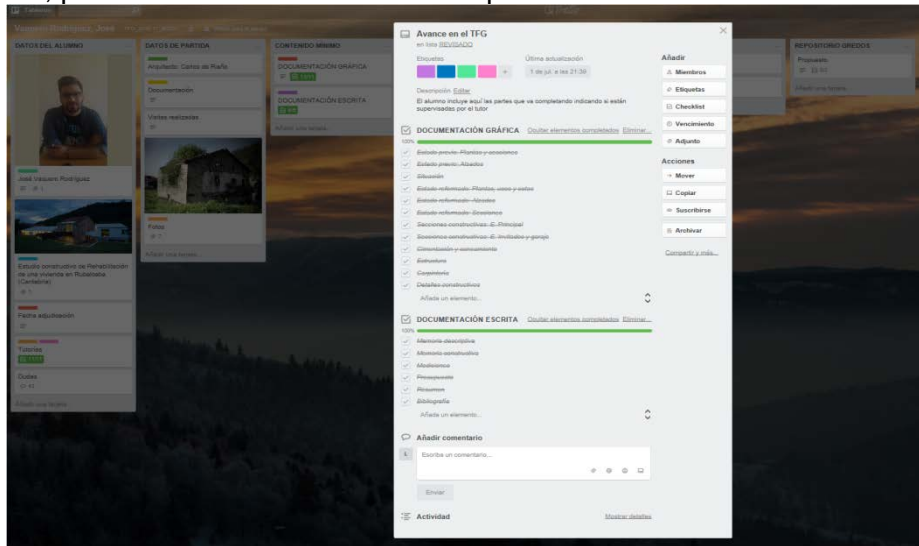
Vaquero Rodríguez, José

DATOS DEL ALUMNO

José Vaquero Rodríguez

Estudio constructivo de Rehabilitación de una vivienda en Rubenaba (Cantabria)

Fecha adjudicación

Tutorías

Dudas

Añadir una tarjeta...

DATOS DE PARTIDA

Anguilado: Camino de Riaño

Documentación

Visitas realizadas

Fotos

Añadir una tarjeta...

CONTENIDO MÍNIMO

DOCUMENTACIÓN GRÁFICA

DOCUMENTACIÓN ESCRITA

Añadir una tarjeta...

REPOSITORIO GREDOS

Propuesta

Añadir una tarjeta...

Avance en el TFG
en lista REVISADO

Etiquetas

Última actualización
1 de jul. a las 21:30

Descripción Editar
El alumno incluye aquí las partes que va completando indicando si están supervisadas por el tutor

DOCUMENTACIÓN GRÁFICA Ocultar elementos completados Eliminar...
100%
Estado previo: Plantas y secciones
Estado previo: Alzados
Situación
Estado reformado: Plantas, usos y cotas
Estado reformado: Alzados
Estado reformado: Secciones
Secciones constructivas: E. Principal
Secciones constructivas: E. invitados y garaje
Cimentación y saneamiento
Estructura
Carpintería
Detalles constructivos
Añada un elemento...

DOCUMENTACIÓN ESCRITA Ocultar elementos completados Eliminar...
100%
Memoria descriptiva
Memoria constructiva
Mediciones
Presupuesto
Resumen
Bibliografía
Añada un elemento...

Añadir comentario
Escriba un comentario...
Enviar

Actividad
Mostrar detalles

Añadir
Miembros
Etiquetas
Checklist
Vencimiento
Adjunto

Acciones
Mover
Copiar
Suscribirse
Archivar

Compartir y más...